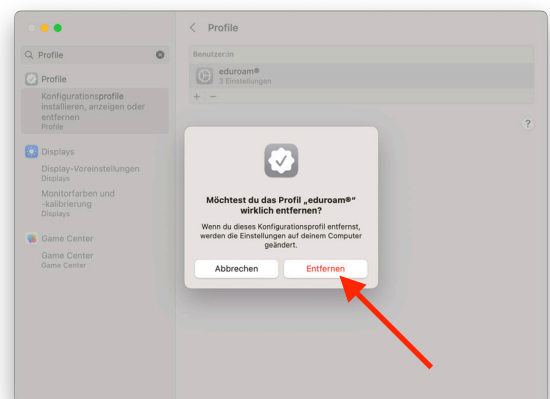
Profile

Profile

Profile

Konfigurationsprofile installieren, anzeigen oder entfernen
Profile

Displays

Display-Voreinstellungen
Displays

Monitorfarben und -kalibrierung
Displays

Game Center

Game Center
Game Center

Benutzer:in

eduroam®
3 Einstellungen

+ −

?

Möchtest du das Profil „eduroam®" wirklich entfernen?

Wenn du dieses Konfigurationsprofil entfernst, werden die Einstellungen auf deinem Computer geändert.

Abbrechen

Entfernen